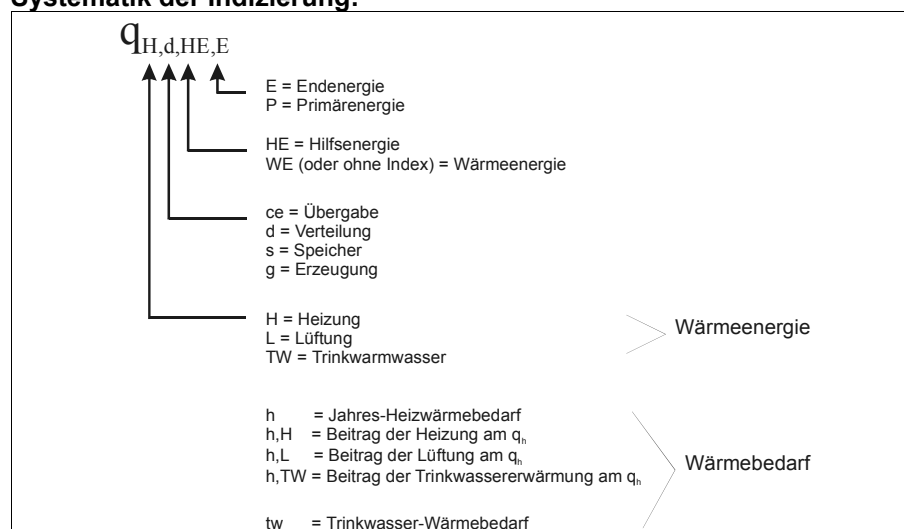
Systematik der Indizierung:

$q_{H,d,HE,E}$

E = Endenergie
P = Primärenergie

HE = Hilfsenergie
WE (oder ohne Index) = Wärmeenergie

ce = Übergabe
d = Verteilung
s = Speicher
g = Erzeugung

H = Heizung
L = Lüftung
TW = Trinkwarmwasser

Wärmeenergie

h = Jahres-Heizwärmebedarf
h,H = Beitrag der Heizung am $q_h$
h,L = Beitrag der Lüftung am $q_h$
h,TW = Beitrag der Trinkwassererwärmung am $q_h$

Wärmebedarf

tw = Trinkwasser-Wärmebedarf